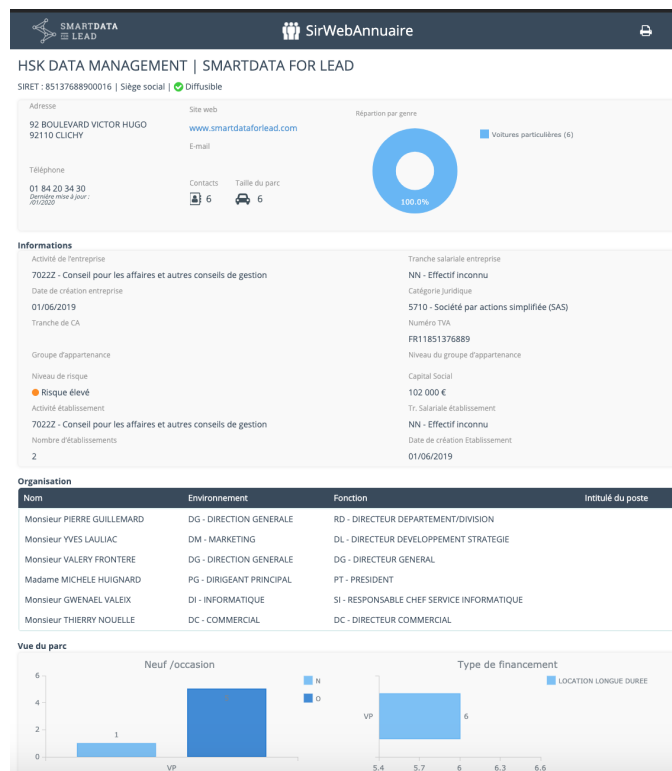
SMARTDATA LEAD

SirWebAnnuaire

HSK DATA MANAGEMENT | SMARTDATA FOR LEAD

SIRET : 85137688900016 | Siège social | Diffusible

Adresse

92 BOULEVARD VICTOR HUGO
92110 CLICHY

Site web

www.smartdataforlead.com

E-mail

Répartion par genre

Voitures particulières (6)

100.0%

Téléphone

01 84 20 34 30
Dernière mise à jour : /01/2020

Contacts

6

Taille du parc

6

Informations

Activité de l'entreprise

7022Z - Conseil pour les affaires et autres conseils de gestion

Tranche salariale entreprise

NN - Effectif inconnu

Date de création entreprise

01/06/2019

Catégorie juridique

5710 - Société par actions simplifiée (SAS)

Tranche de CA

Numéro TVA

FR11851376889

Groupe d'appartenance

Niveau du groupe d'appartenance

Niveau de risque

Risque élevé

Capital Social

102 000 €

Activité établissement

7022Z - Conseil pour les affaires et autres conseils de gestion

Tr. Salariale établissement

NN - Effectif inconnu

Nombre d'établissements

2

Date de création Etablissement

01/06/2019

Organisation

| Nom | Environnement | Fonction | Intitulé du poste |
|---|---|---|---|
| Monsieur PIERRE GUILLEMARD | DG - DIRECTION GENERALE | RD - DIRECTEUR DEPARTEMENT/DIVISION | |
| Monsieur YVES LAULIAC | DM - MARKETING | DL - DIRECTEUR DEVELOPPEMENT STRATEGIE | |
| Monsieur VALERY FRONTERE | DG - DIRECTION GENERALE | DG - DIRECTEUR GENERAL | |
| Madame MICHELE HUIGNARD | PG - DIRIGEANT PRINCIPAL | PT - PRESIDENT | |
| Monsieur GWENAEL VALEIX | DI - INFORMATIQUE | SI - RESPONSABLE CHEF SERVICE INFORMATIQUE | |
| Monsieur THIERRY NOUELLE | DC - COMMERCIAL | DC - DIRECTEUR COMMERCIAL | |

Vue du parc

Neuf /occasion

6
4
2
0

1

N
O

VP

Type de financement

LOCATION LONGUE DUREE

VP

6

5.4 5.7 6 6.3 6.6